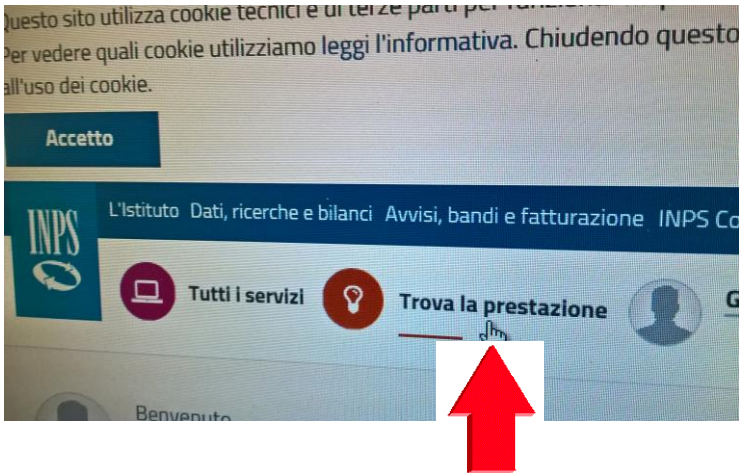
Questo sito utilizza cookie tecnici e di terze parti per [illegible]
Per vedere quali cookie utilizziamo leggi l'informativa. Chiudendo questo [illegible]
all'uso dei cookie.

Accetto

INPS

L'Istituto Dati, ricerche e bilanci Avvisi, bandi e fatturazione INPS Co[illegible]

Tutti i servizi

Trova la prestazione

G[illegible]

Benvenuto